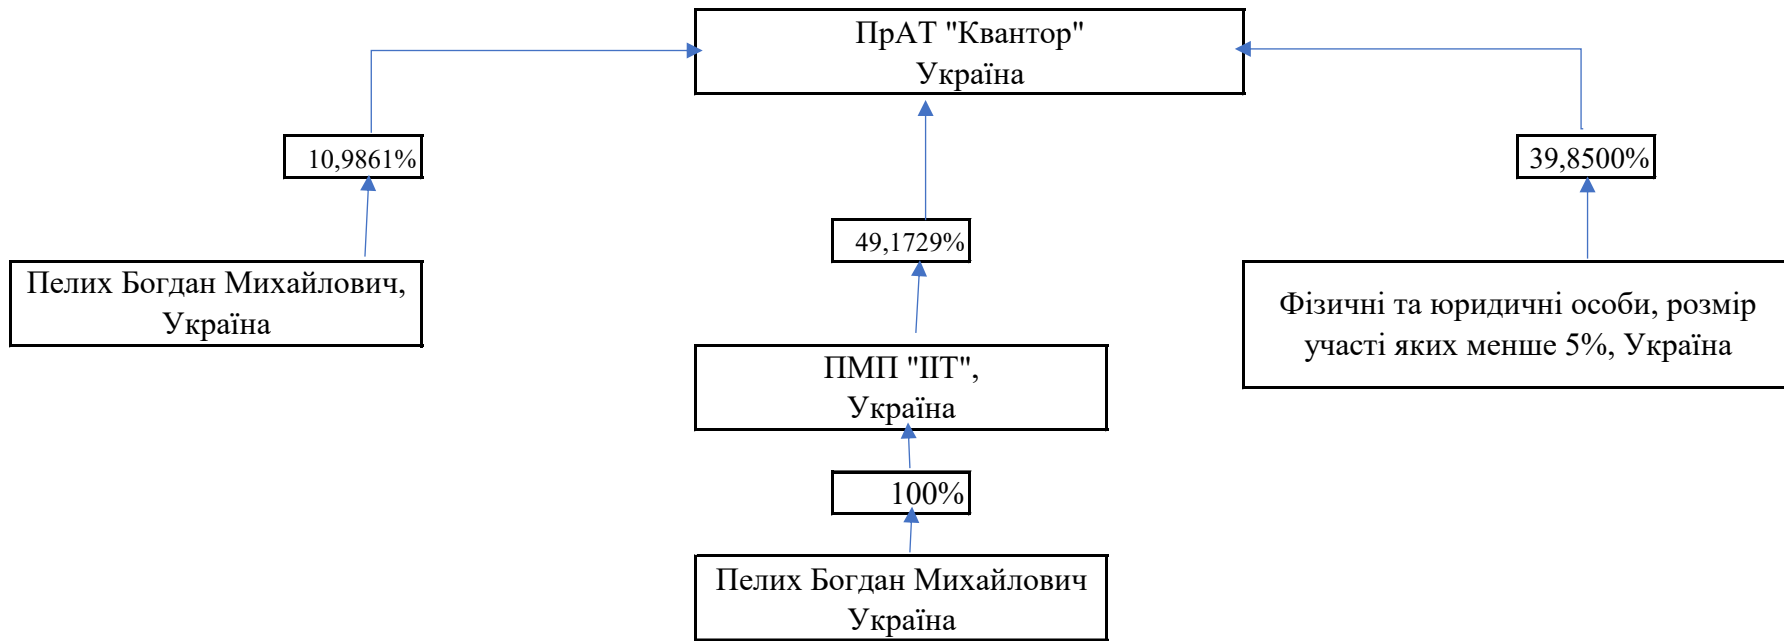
ПрАТ "Квантор"
Україна

10,9861%

49,1729%

39,8500%

Пелих Богдан Михайлович,
Україна

ПМП "ІІТ",
Україна

Фізичні та юридичні особи, розмір участі яких менше 5%, Україна

100%

Пелих Богдан Михайлович
Україна